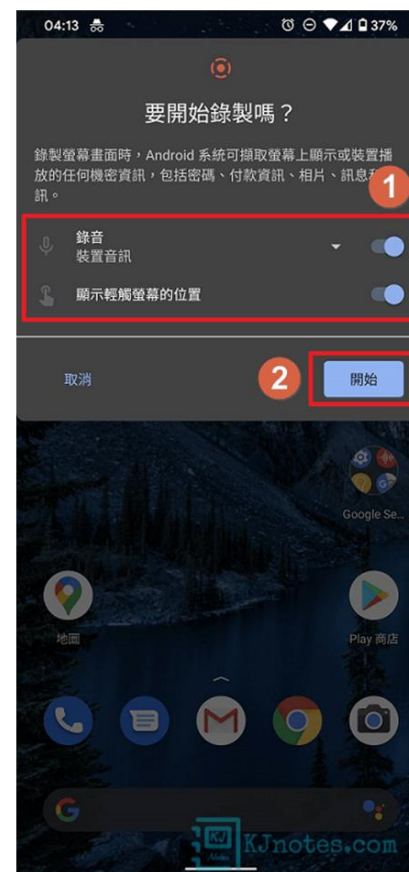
04:13 37%

要開始錄製嗎？

錄製螢幕畫面時，Android 系統可擷取螢幕上顯示或裝置播放的任何機密資訊，包括密碼、付款資訊、相片、訊息和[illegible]訊。

1

錄音
裝置音訊

顯示輕觸螢幕的位置

2

取消

開始

Google Se...

地圖

Play 商店

KJnotes.com